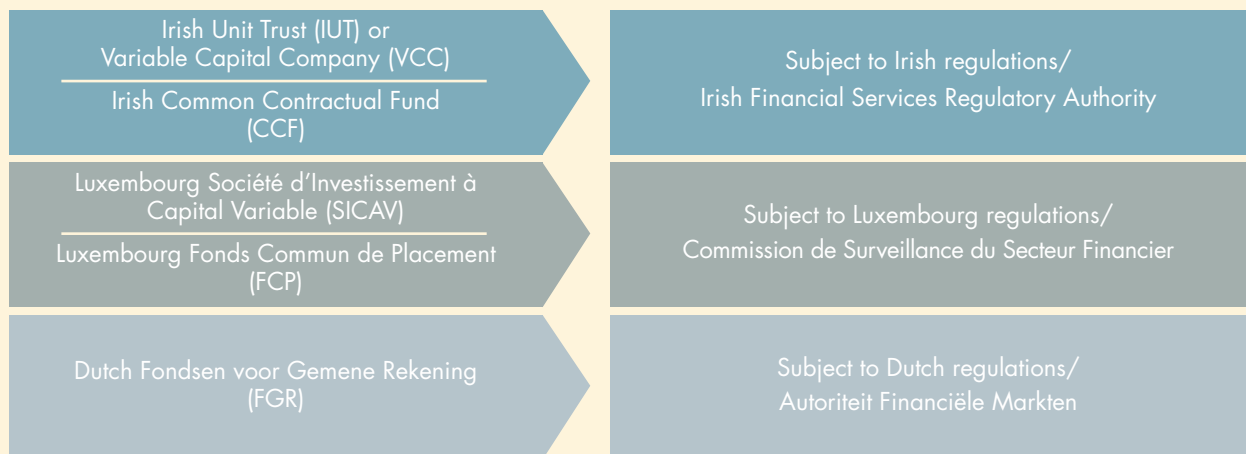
Irish Unit Trust (IUT) or
Variable Capital Company (VCC)

Irish Common Contractual Fund
(CCF)

Subject to Irish regulations/
Irish Financial Services Regulatory Authority

Luxembourg Société d'Investissement à
Capital Variable (SICAV)

Luxembourg Fonds Commun de Placement
(FCP)

Subject to Luxembourg regulations/
Commission de Surveillance du Secteur Financier

Dutch Fondsen voor Gemene Rekening
(FGR)

Subject to Dutch regulations/
Autoriteit Financiële Markten